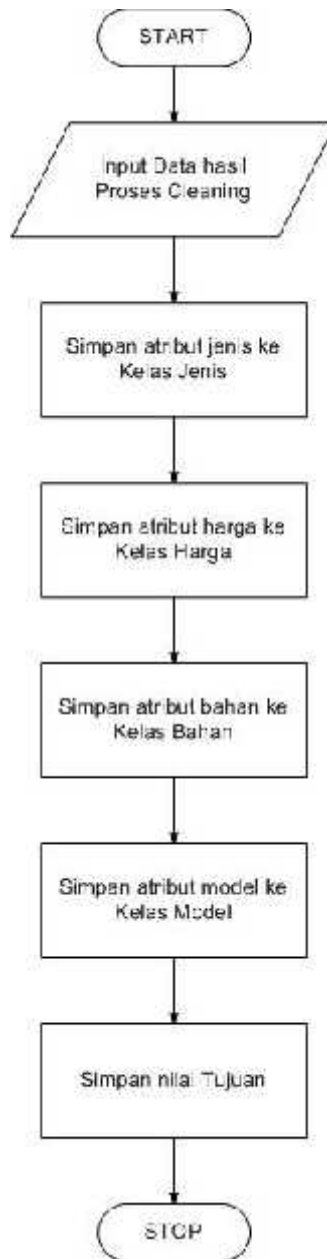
START

Input Data hasil Proses Cleaning

Simpan atribut jenis ke Kelas Jenis

Simpan atribut harga ke Kelas Harga

Simpan atribut bahan ke Kelas Bahan

Simpan atribut model ke Kelas Model

Simpan nilai Tujuan

STOP